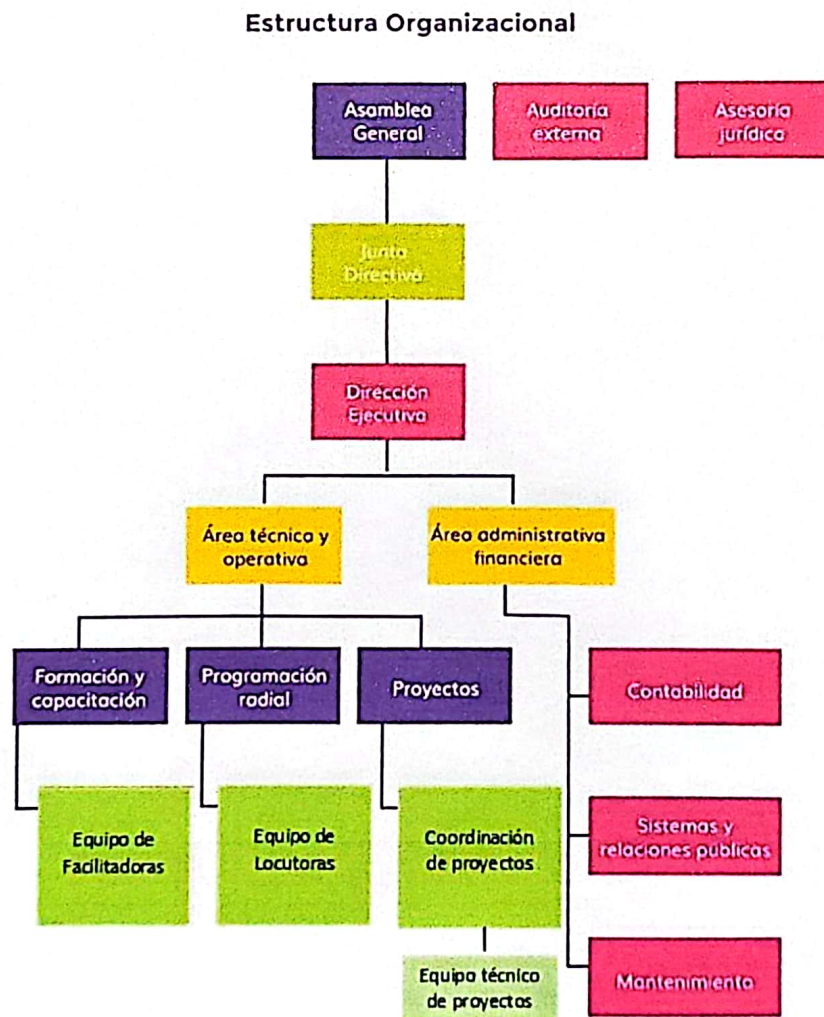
Estructura Organizacional

Asamblea General

Auditoría externa

Asesoría jurídica

Junta Directiva

Dirección Ejecutiva

Área técnica y operativa

Área administrativa financiera

Formación y capacitación

Programación radial

Proyectos

Contabilidad

Equipo de Facilitadoras

Equipo de Locutoras

Coordinación de proyectos

Sistemas y relaciones publicas

Equipo técnico de proyectos

Mantenimiento